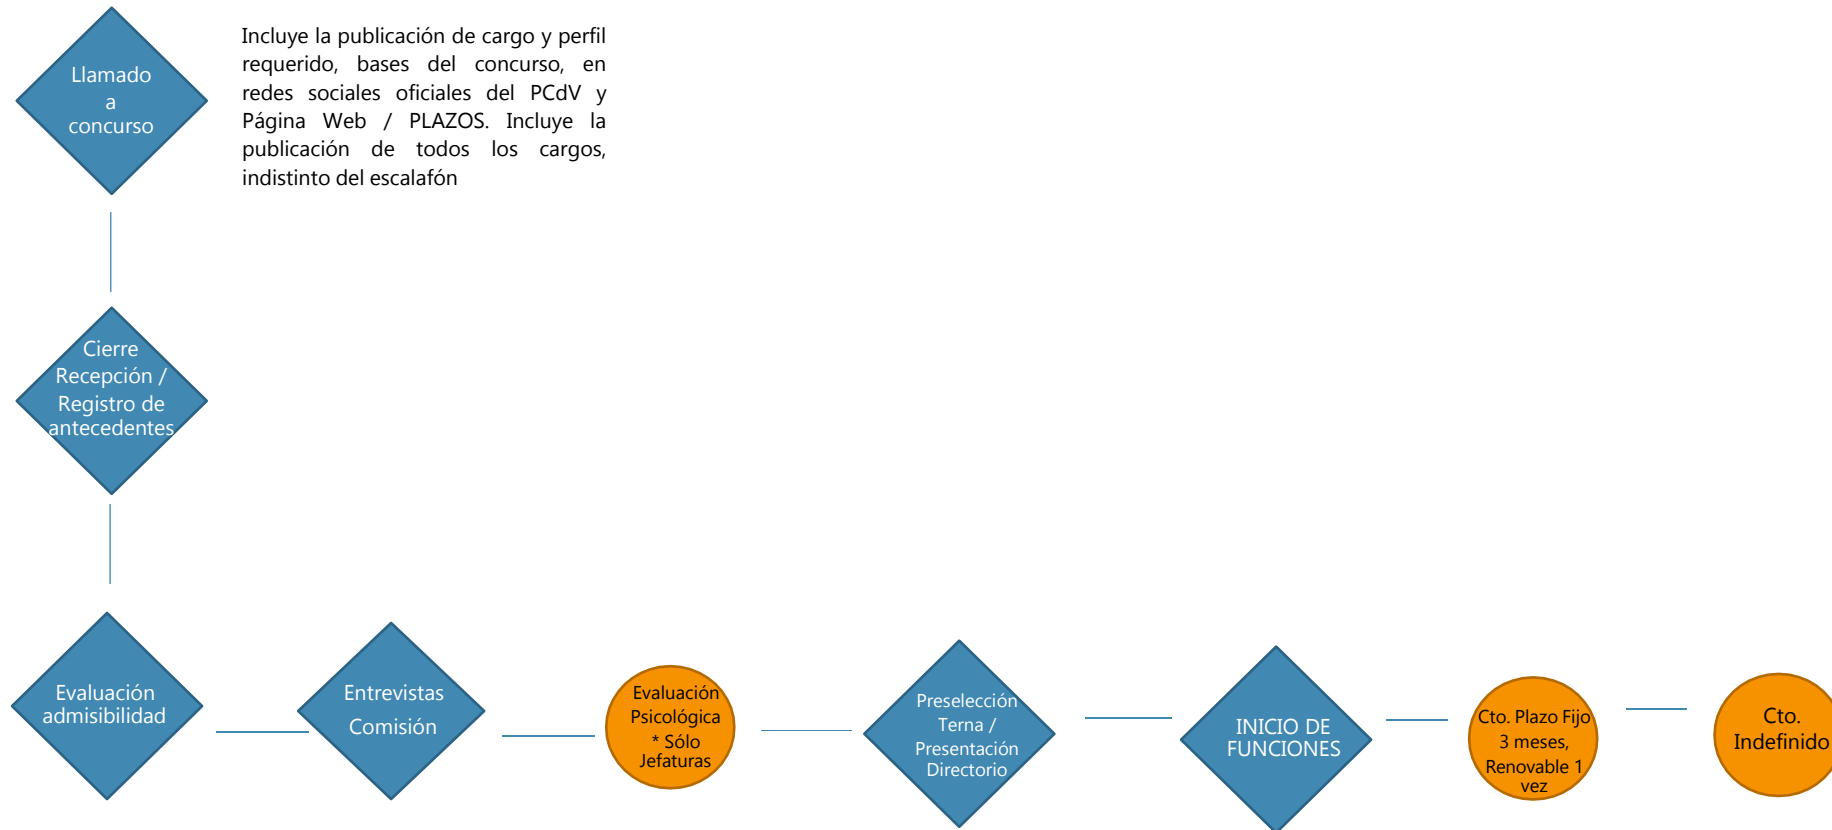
Llamado a concurso

Incluye la publicación de cargo y perfil requerido, bases del concurso, en redes sociales oficiales del PCdV y Página Web / PLAZOS. Incluye la publicación de todos los cargos, indistinto del escalafón

Cierre Recepción / Registro de antecedentes

Evaluación admisibilidad

Entrevistas Comisión

Evaluación Psicológica * Sólo Jefaturas

Preselección Terna / Presentación Directorio

INICIO DE FUNCIONES

Cto. Plazo Fijo 3 meses, Renovable 1 vez

Cto. Indefinido